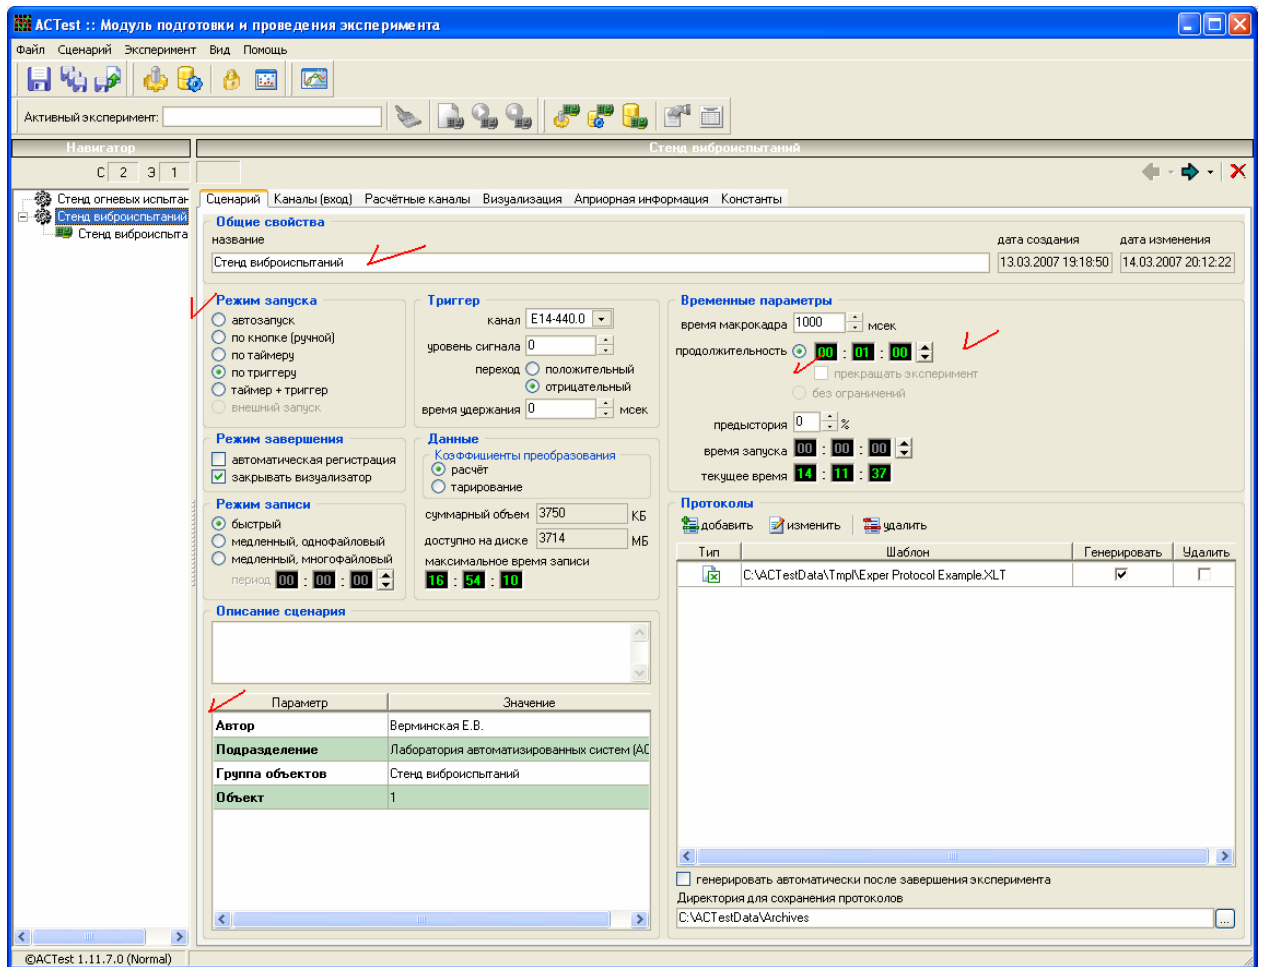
ACTest :: Модуль подготовки и проведения эксперимента

Файл Сценарий Эксперимент Вид Помощь

Активный эксперимент:

Навигатор

Стенд вибросиспытаний

С 2 Э 1

Стенд огневых испытан
Стенд вибросиспытаний
Стенд виброиспыта

Сценарий Каналы (вход) Расчётные каналы Визуализация Априорная информация Константы

Общие свойства
название
Стенд виброиспытаний
дата создания
13.03.2007 19:18:50
дата изменения
14.03.2007 20:12:22

Режим запуска
автозапуск
по кнопке (ручной)
по таймеру
по триггеру
таймер + триггер
внешний запуск

Триггер
канал E14-440.0
уровень сигнала 0
переход положительный
отрицательный
время удержания 0 мсек

Временные параметры
время макрокадра 1000 мсек
продолжительность 00 : 01 : 00
прекращать эксперимент
без ограничений
предыстория 0 %
время запуска 00 : 00 : 00
текущее время 14 : 11 : 37

Режим завершения
автоматическая регистрация
закрывать визуализатор

Данные
Коэффициенты преобразования
расчёт
тарирование

Режим записи
быстрый
медленный, однофайловый
медленный, многофайловый
период 00 : 00 : 00

суммарный объем 3750 КБ
доступно на диске 3714 МБ
максимальное время записи
16 : 54 : 10

Протоколы
добавить изменить удалить

| Тип | Шаблон | Генерировать | Удалить |
|---|---|---|---|
| | C:\ACTestData\Tmpl\Exper Protocol Example.XLT | ☑ | ☐ |

генерировать автоматически после завершения эксперимента
Директория для сохранения протоколов
C:\ACTestData\Archives

Описание сценария

| Параметр | Значение |
|---|---|
| Автор | Верминская Е.В. |
| Подразделение | Лаборатория автоматизированных систем (АС |
| Группа объектов | Стенд виброиспытаний |
| Объект | 1 |

©ACTest 1.11.7.0 (Normal)